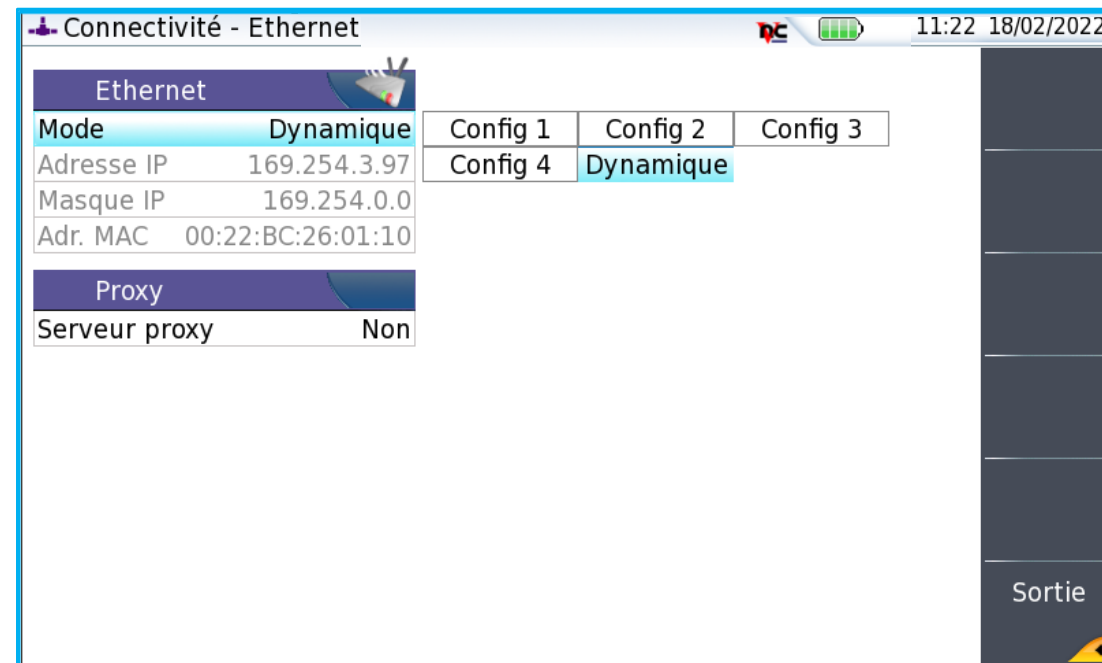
Connectivité - Ethernet

11:22 18/02/2022

Ethernet

| Mode | Dynamique |
|---|---|
| Adresse IP | 169.254.3.97 |
| Masque IP | 169.254.0.0 |
| Adr. MAC | 00:22:BC:26:01:10 |

| Config 1 | Config 2 | Config 3 |
|---|---|---|
| Config 4 | Dynamique | |

Proxy

| Serveur proxy | Non |
|---|---|

Sortie